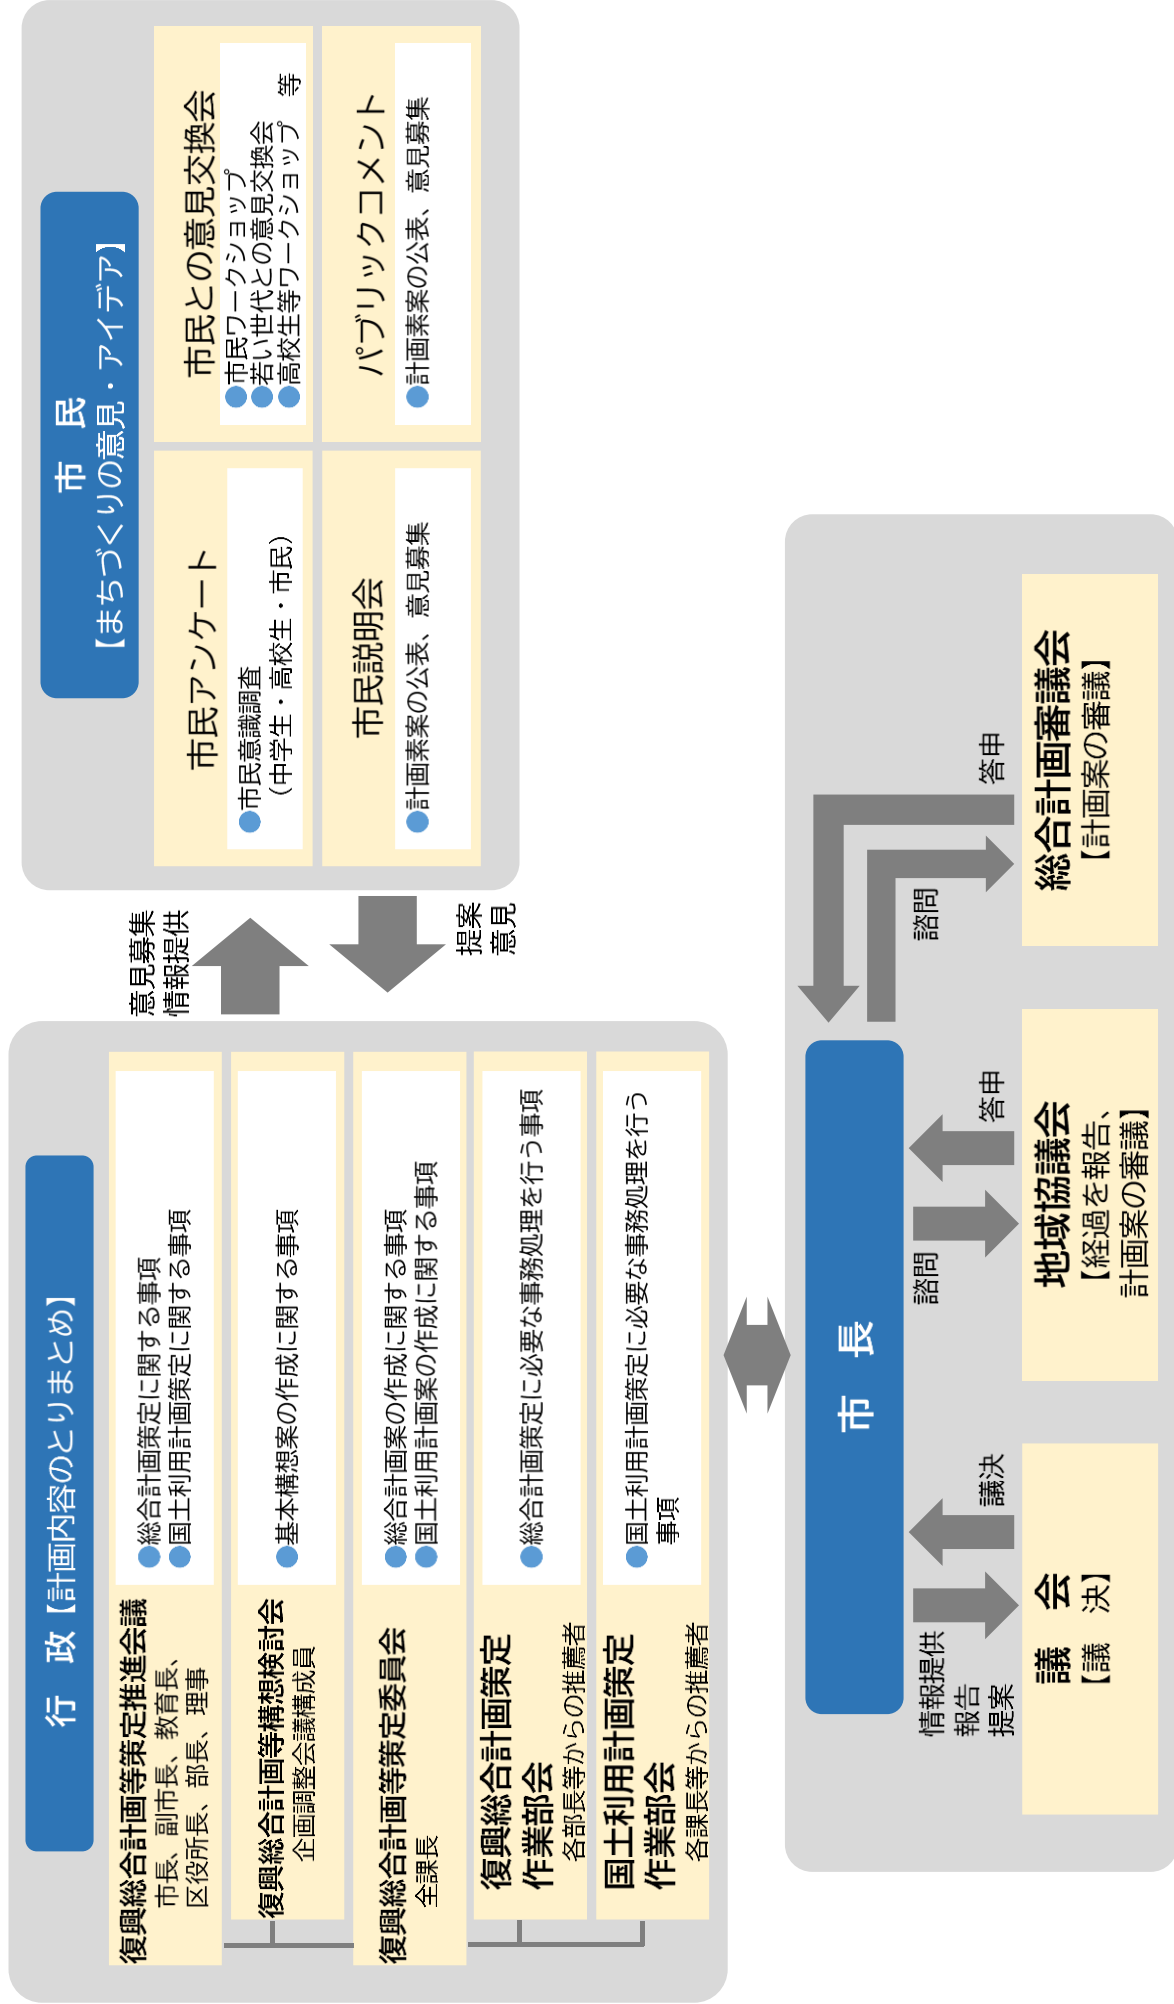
市　民
【まちづくりの意見・アイデア】

市民アンケート
●市民意識調査（中学生・高校生・市民）

市民との意見交換会
●市民ワークショップ
●若い世代との意見交換会
●高校生等ワークショップ　等

市民説明会
●計画素案の公表、意見募集

パブリックコメント
●計画素案の公表、意見募集

意見募集
情報提供

提案
意見

行　政【計画内容のとりまとめ】

復興総合計画等策定推進会議
市長、副市長、教育長、区役所長、部長、理事
●総合計画策定に関する事項
●国土利用計画策定に関する事項

復興総合計画等構想検討会
企画調整会議構成員
●基本構想案の作成に関する事項

復興総合計画等策定委員会
全課長
●総合計画案の作成に関する事項
●国土利用計画案の作成に関する事項

復興総合計画策定作業部会
各部長等からの推薦者
●総合計画策定に必要な事務処理を行う事項

国土利用計画策定作業部会
各課長等からの推薦者
●国土利用計画策定に必要な事務処理を行う事項

市　長

諮問
答申

総合計画審議会
【計画案の審議】

諮問
答申

地域協議会
【経過を報告、計画案の審議】

情報提供
報告
提案

議決

議　会
【議　決】